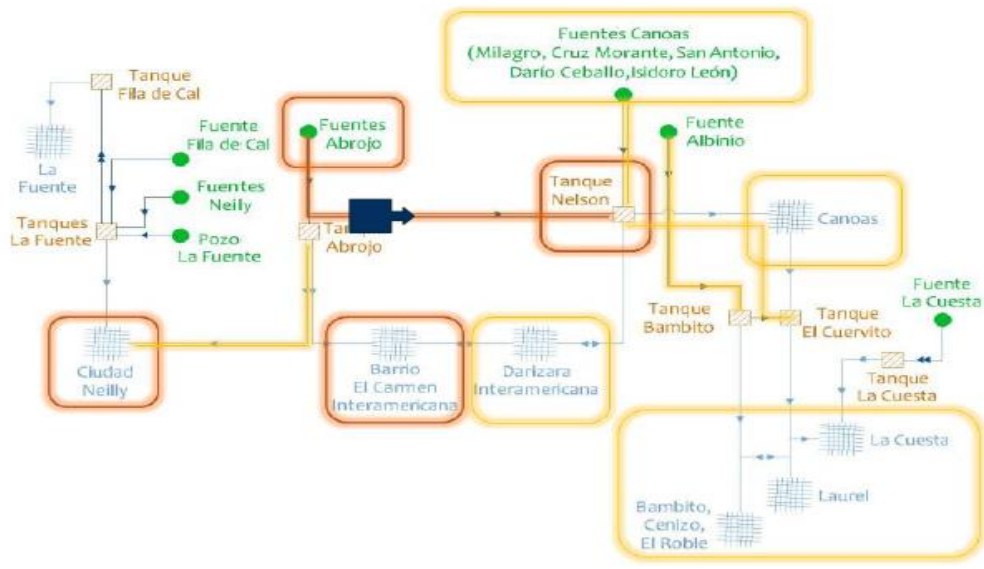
Fuentes Canoas (Milagro, Cruz Morante, San Antonio, Darío Ceballo, Isidoro León)

Tanque Fila de Cal

La Fuente

Fuente Fila de Cal

Fuentes Abrojo

Fuente Albinio

Fuentes Neily

Tanques La Fuente

Pozo La Fuente

Tanque Abrojo

Tanque Nelson

Canoas

Tanque Bambito

Tanque El Cuervito

Fuente La Cuesta

Ciudad Neilly

Barrio El Carmen Interamericana

Darizara Interamericana

Tanque La Cuesta

La Cuesta

Laurel

Bambito, Cenizo, El Roble